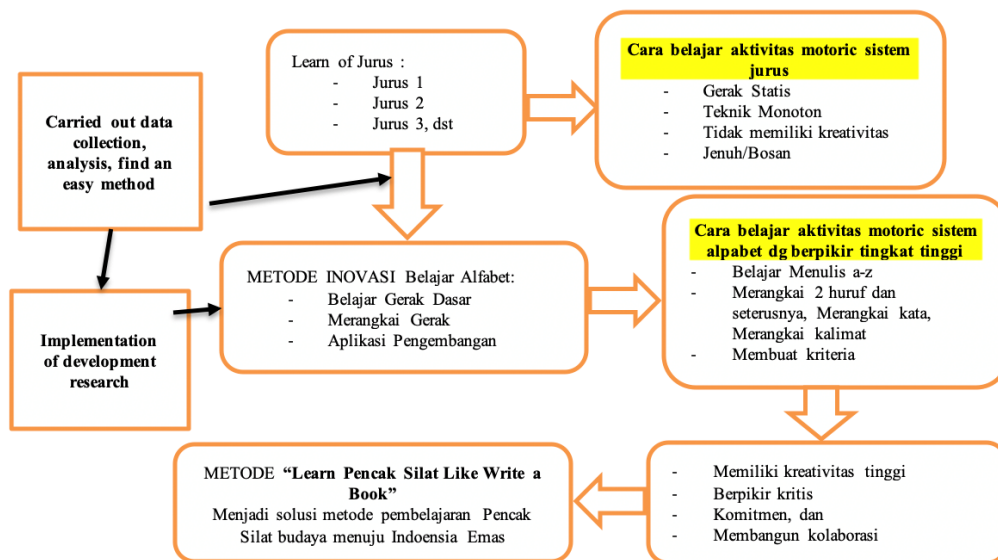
Carried out data collection, analysis, find an easy method

Implementation of development research

Learn of Jurus :
- Jurus 1
- Jurus 2
- Jurus 3, dst

Cara belajar aktivitas motoric sistem jurus
- Gerak Statis
- Teknik Monoton
- Tidak memiliki kreativitas
- Jenuh/Bosan

METODE INOVASI Belajar Alfabet:
- Belajar Gerak Dasar
- Merangkai Gerak
- Aplikasi Pengembangan

Cara belajar aktivitas motoric sistem alpabet dg berpikir tingkat tinggi
- Belajar Menulis a-z
- Merangkai 2 huruf dan seterusnya, Merangkai kata, Merangkai kalimat
- Membuat kriteria

METODE **"Learn Pencak Silat Like Write a Book"** Menjadi solusi metode pembelajaran Pencak Silat budaya menuju Indoensia Emas

- Memiliki kreativitas tinggi
- Berpikir kritis
- Komitmen, dan
- Membangun kolaborasi